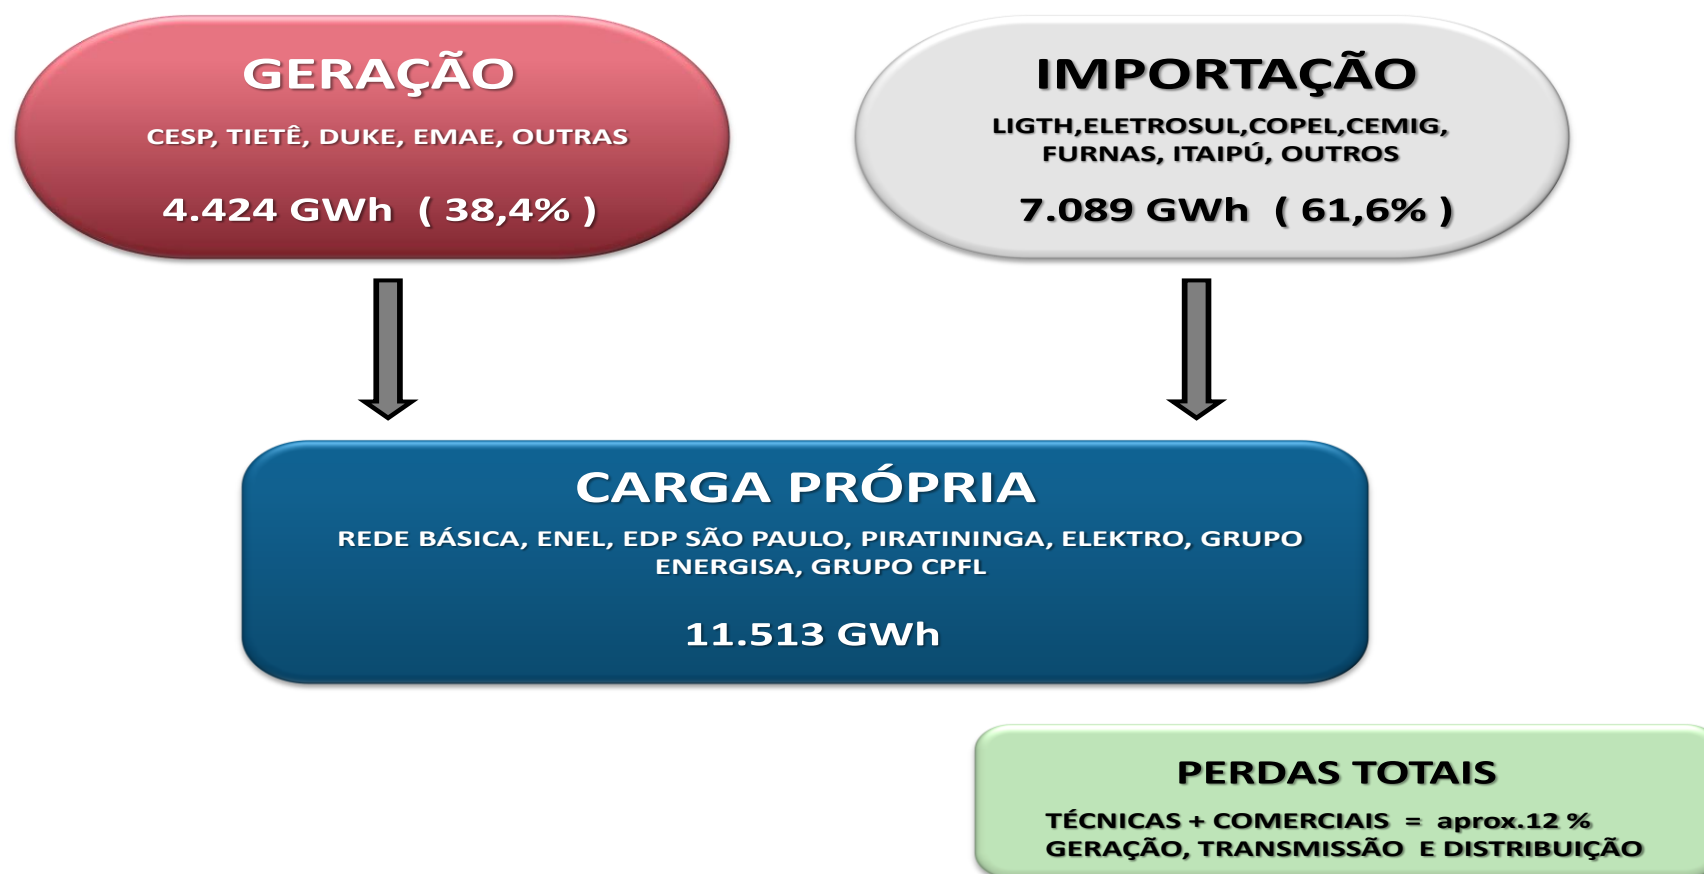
GERAÇÃO

CESP, TIETÊ, DUKE, EMAE, OUTRAS

4.424 GWh ( 38,4% )

IMPORTAÇÃO

LIGTH,ELETROSUL,COPEL,CEMIG, FURNAS, ITAIPÚ, OUTROS

7.089 GWh ( 61,6% )

CARGA PRÓPRIA

REDE BÁSICA, ENEL, EDP SÃO PAULO, PIRATININGA, ELEKTRO, GRUPO ENERGISA, GRUPO CPFL

11.513 GWh

PERDAS TOTAIS

TÉCNICAS + COMERCIAIS = aprox.12 %
GERAÇÃO, TRANSMISSÃO E DISTRIBUIÇÃO